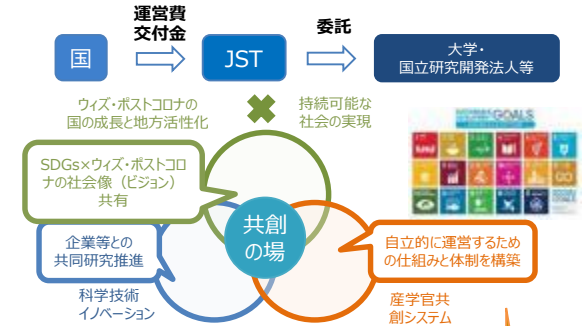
運営費交付金

委託

国

JST

大学・国立研究開発法人等

ウィズ・ポストコロナの国の成長と地方活性化

持続可能な社会の実現

GOALS

SDGs×ウィズ・ポストコロナの社会像（ビジョン）共有

共創の場

企業等との共同研究推進

自立的に運営するための仕組みと体制を構築

科学技術イノベーション

産学官共創システム